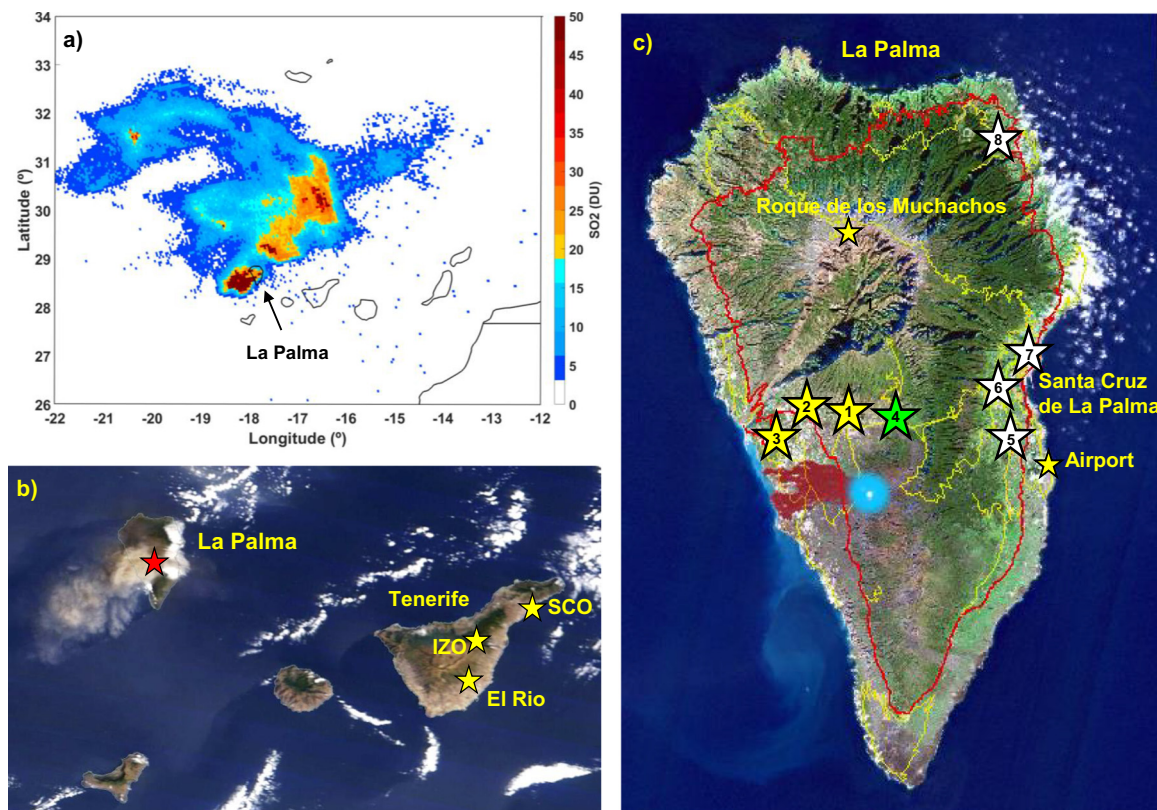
a)

34
33
32
31
30
29
28
27
26

Latitude (º)

-22 -21 -20 -19 -18 -17 -16 -15 -14 -13 -12

Longitude (º)

La Palma

50
45
40
35
30
25
20
15
10
5
0

SO2 (DU)

b)

La Palma

Tenerife

SCO

IZO

El Rio

c)

La Palma

8

Roque de los Muchachos

7

6

Santa Cruz de La Palma

2

1

4

3

5

Airport